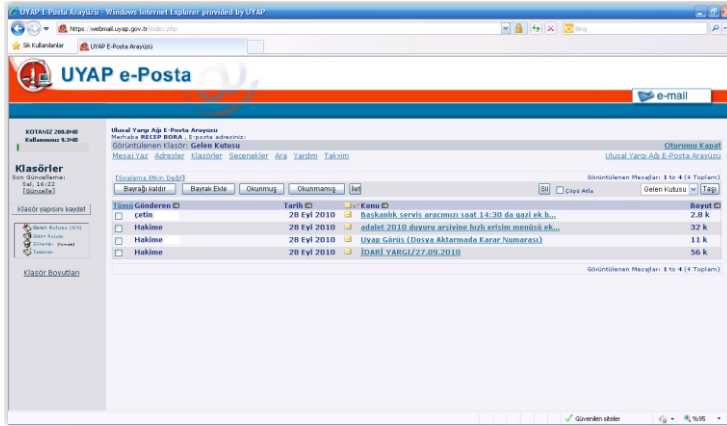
UYAP E-Posta Arayüzü - Windows Internet Explorer provided by UYAP

https://webmail.uyap.gov.tr/index.php

Bing

Sık Kullanılanlar | UYAP E-Posta Arayüzü

UYAP e-Posta

e-mail

KOTANIZ 200.0MB
Kullanımız 9.3MB

Klasörler
Son Güncelleme:
Sal, 16:22
[Güncelle]

Klasör yapısını kaydet

Gelen Kutusu (4)
Giden Kutusu
Silinmiş
Taslaklar

Klasör Boyutları

Ulusal Yargı Ağı E-Posta Arayüzü
Merhaba RECEP BORA , E-posta adresiniz:
Görüntülenen Klasör: Gelen Kutusu
Mesaj Yaz Adresler Klasörler Seçenekler Ara Yardım Takvim

Oturumu Kapat
Ulusal Yargı Ağı E-Posta Arayüzü

[Sıralama Etkin Değil]
Görüntülenen Mesajlar: 1 to 4 (4 Toplam)

Bayrağı kaldır | Bayrak Ekle | Okunmuş | Okunmamış | İlet
Sil | Çöpe At | Gelen Kutusu | Taşı

| Tümü Gönderen | Tarih | Konu | Boyut |
|---|---|---|---|
| çetin | 28 Eyl 2010 | Başkanlık servis aracımızı saat 14:30 da gazi ek b... | 2.8 k |
| Hakime | 28 Eyl 2010 | adalet 2010 duyuru arşivine hızlı erişim menüsü ek... | 32 k |
| Hakime | 28 Eyl 2010 | Uyap Görüş (Dosya Aktarmada Karar Numarası) | 11 k |
| Hakime | 28 Eyl 2010 | İDARİ YARGI/27.09.2010 | 56 k |

Görüntülenen Mesajlar: 1 to 4 (4 Toplam)

Güvenilen siteler | %95